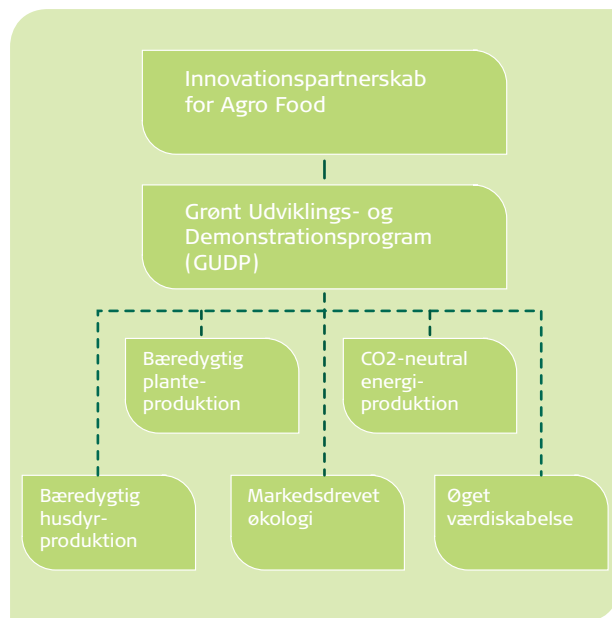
Innovationspartnerskab for Agro Food

Grønt Udviklings- og Demonstrationsprogram (GUDP)

Bæredygtig planteproduktion

CO2-neutral energiproduktion

Bæredygtig husdyrproduktion

Markedsdrevet økologi

Øget værdiskabelse